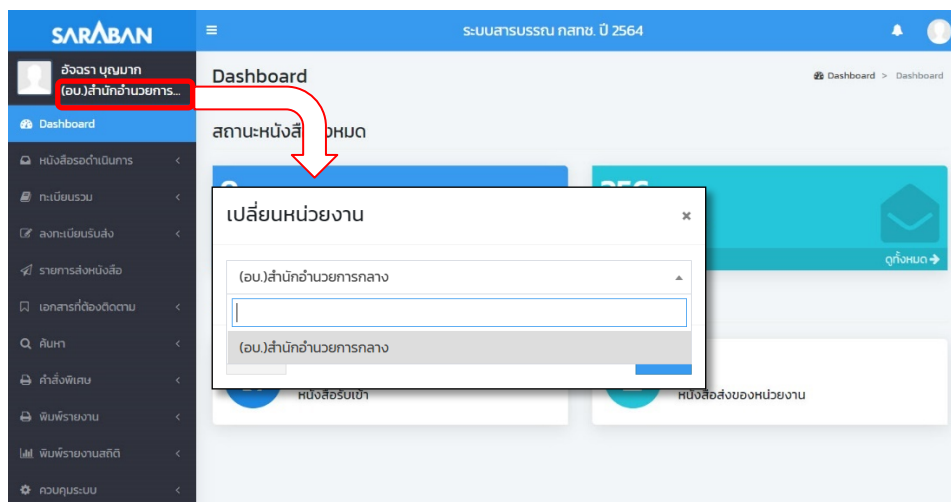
SARABAN

ระบบสารบรรณ กสทช. ปี 2564

อัจฉรา บุญมาก
(อบ.)สำนักอำนวยการ...

Dashboard
หนังสือรอดำเนินการ
ทะเบียนรวม
ลงทะเบียนรับส่ง
รายการส่งหนังสือ
เอกสารที่ต้องติดตาม
ค้นหา
คำสั่งพิเศษ
พิมพ์รายงาน
พิมพ์รายงานสถิติ
ควบคุมระบบ

Dashboard

Dashboard > Dashboard

สถานะหนังสือ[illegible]หมด

ดูทั้งหมด

เปลี่ยนหน่วยงาน

×

(อบ.)สำนักอำนวยการกลาง

(อบ.)สำนักอำนวยการกลาง

หนังสือรับเข้า

หนังสือส่งของหน่วยงาน